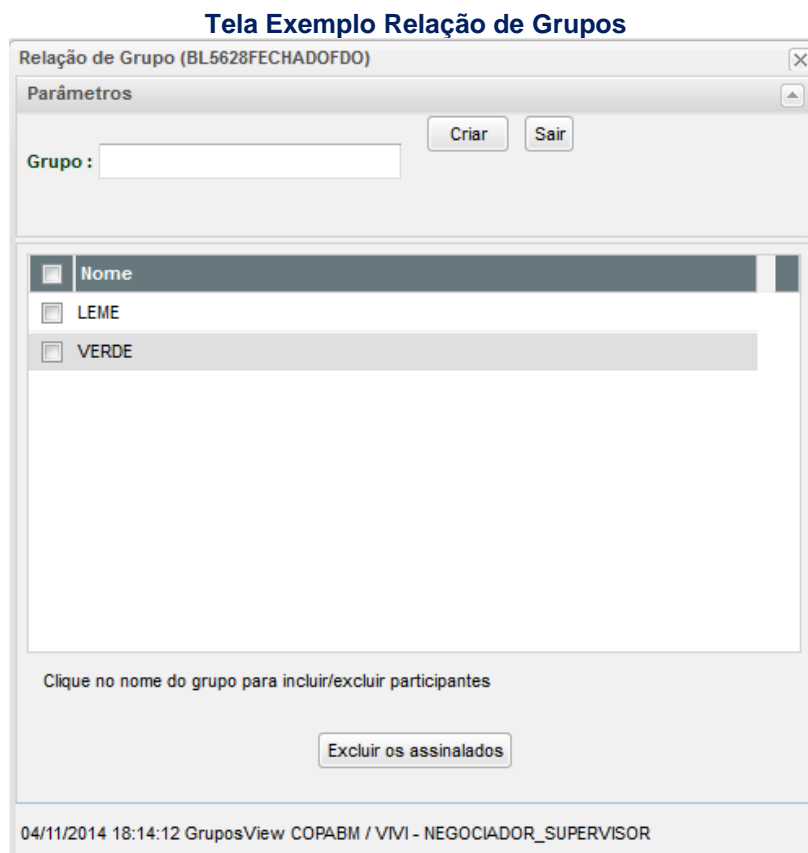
Tela Exemplo Relação de Grupos

Relação de Grupo (BL5628FECHADOFDO)

Parâmetros

Criar Sair

Grupo :

| Nome |
|---|
| LEME |
| VERDE |

Clique no nome do grupo para incluir/excluir participantes

Excluir os assinalados

04/11/2014 18:14:12 GruposView COPABM / VIVI - NEGOCIADOR_SUPERVISOR